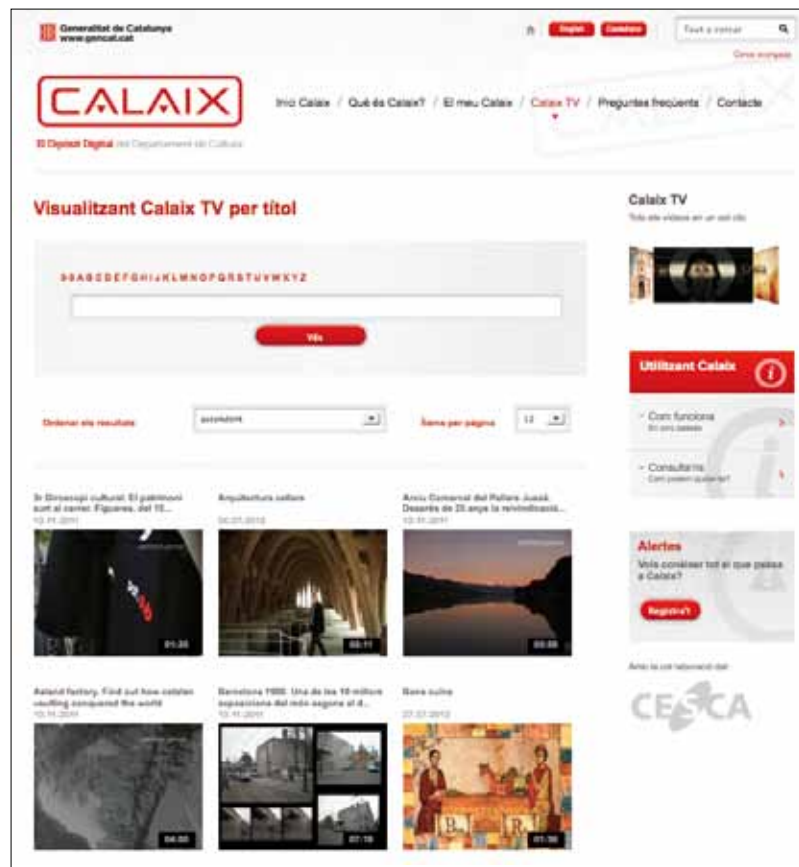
Generalitat de Catalunya
www.gencat.cat

English Castellano

Text a cercar

Cerca avançada

CALAIX

El Dipòsit Digital del Departament de Cultura

Inici Calaix / Què és Calaix? / El meu Calaix / Calaix TV / Preguntes freqüents / Contacte

Visualitzant Calaix TV per títol

0-9 A B C D E F G H I J K L M N O P Q R S T U V W X Y Z

Vés

Ordenar els resultats

ascendent

Ítems per pàgina

12

3r Dinossopi cultural. El patrimoni surt al carrer. Figueres, del 10...
13.11.2011

01:20

Arquitectura cellers
04.07.2012

03:11

Arxiu Comarcal del Pallars Jussà. Desenes de 25 anys la reivindicació...
13.11.2011

03:00

Asland factory. Find out how catalan vaulting conquered the world
13.11.2011

04:00

Barcelona 1900. Una de les 10 millors exposicions del món segons el d...
13.11.2011

07:10

Bona cuina
27.07.2012

01:30

Calaix TV
Tots els vídeos en un sol clic

Utilitzant Calaix

Com funciona
En cinc passos

Consultar-ns
Com podem ajudar-te?

Alertes
Vols conèixer tot el que passa a Calaix?

Registra't

Amb la col·laboració del:

CESCA